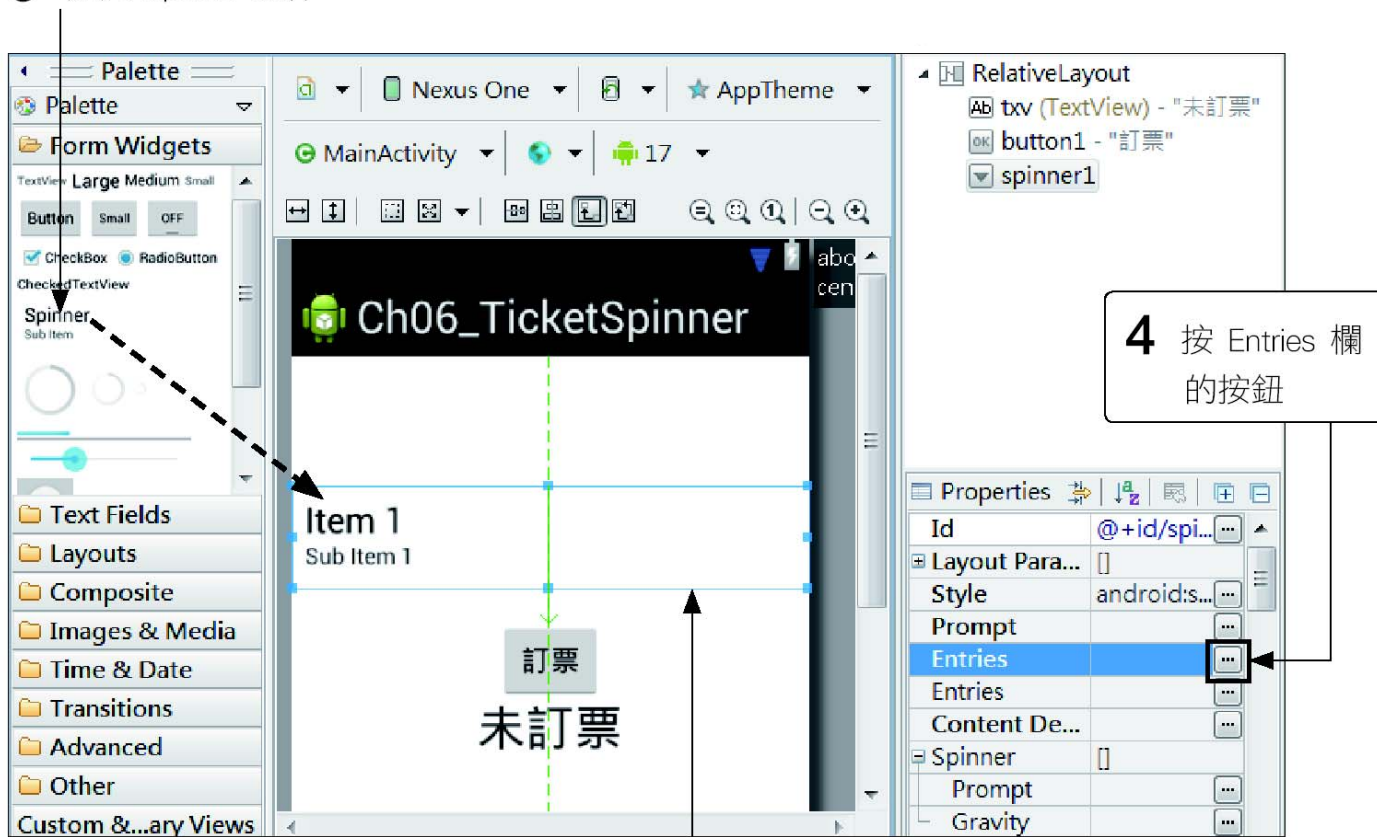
Palette
Palette
Form Widgets
TextView Large Medium Small
Button Small OFF
CheckBox RadioButton
CheckedTextView
Spinner
Sub Item
Text Fields
Layouts
Composite
Images & Media
Time & Date
Transitions
Advanced
Other
Custom &...ary Views

Nexus One
AppTheme
MainActivity
17

Ch06_TicketSpinner
abc
cen
Item 1
Sub Item 1
訂票
未訂票

RelativeLayout
txv (TextView) - "未訂票"
button1 - "訂票"
spinner1

**4** 按 Entries 欄的按鈕

Properties

| | |
|---|---|
| Id | @+id/spi... |
| Layout Para... | [] |
| Style | android:s... |
| Prompt | |
| Entries | |
| Entries | |
| Content De... | |
| Spinner | [] |
| Prompt | |
| Gravity | |